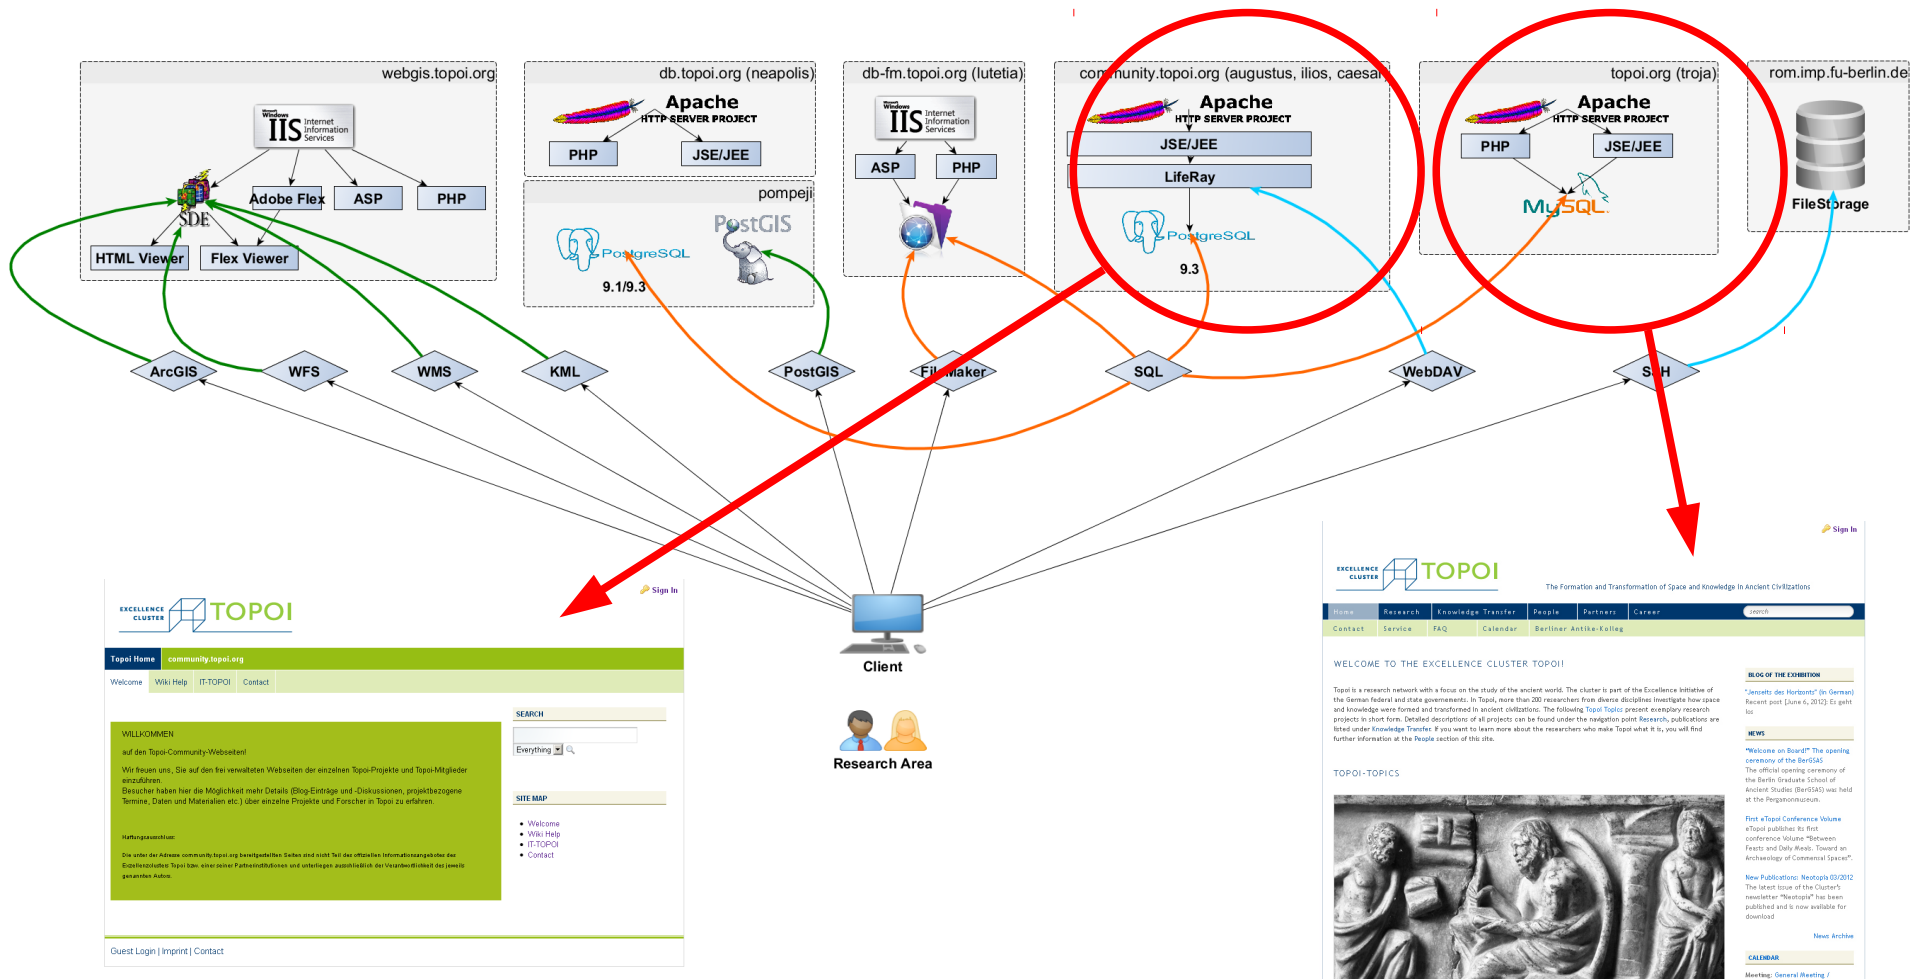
webgis.topoi.org

Windows IIS Internet Information Services

SDE

Adobe Flex ASP PHP

HTML Viewer Flex Viewer

db.topoi.org (neapolis)

Apache HTTP SERVER PROJECT

PHP JSE/JEE

pompeji

PostgreSQL PostGIS

9.1/9.3

db-fm.topoi.org (lutetia)

Windows IIS Internet Information Services

ASP PHP

community.topoi.org (augustus, ilios, caesar)

Apache HTTP SERVER PROJECT

JSE/JEE

LifeRay

PostgreSQL

9.3

topoi.org (troja)

Apache HTTP SERVER PROJECT

PHP JSE/JEE

MySQL

rom.imp.fu-berlin.de

FileStorage

ArcGIS WFS WMS KML PostGIS FileMaker SQL WebDAV SSH

Client

Research Area

Sign In

EXCELLENCE CLUSTER TOPOI

Topoi Home community.topoi.org

Welcome Wiki Help IT-TOPOI Contact

WILLKOMMEN

auf den Topoi-Community-Webseiten!

Wir freuen uns, Sie auf den frei verwalteten Webseiten der einzelnen Topoi-Projekte und Topoi-Mitglieder einzuführen.
Besucher haben hier die Möglichkeit mehr Details (Blog-Einträge und -Diskussionen, projektbezogene Termine, Daten und Materialien etc.) über einzelne Projekte und Forscher in Topoi zu erfahren.

Haftungsausschluss:

Die unter der Adresse community.topoi.org bereitgestellten Seiten sind nicht Teil des offiziellen Informationsangebotes der Exzellenzclusters Topoi bzw. einer seiner Partnerinstitutionen und unterliegen ausschließlich der Verantwortlichkeit des jeweils genannten Autors.

SEARCH

Everything

SITE MAP

Welcome
Wiki Help
IT-TOPOI
Contact

Guest Login | Imprint | Contact

Sign In

EXCELLENCE CLUSTER TOPOI

The Formation and Transformation of Space and Knowledge in Ancient Civilizations

Home Research Knowledge Transfer People Partners Career

search

Contact Service FAQ Calendar Berliner Antike-Kolleg

WELCOME TO THE EXCELLENCE CLUSTER TOPOI!

Topoi is a research network with a focus on the study of the ancient world. The cluster is part of the Excellence Initiative of the German federal and state governments. In Topoi, more than 200 researchers from diverse disciplines investigate how space and knowledge were formed and transformed in ancient civilizations. The following Topoi Topics present exemplary research projects in short form. Detailed descriptions of all projects can be found under the navigation point Research, publications are listed under Knowledge Transfer. If you want to learn more about the researchers who make Topoi what it is, you will find further information at the People section of this site.

TOPOI-TOPICS

BLOG OF THE EXHIBITION

"Jenseits des Horizonts" (in German)
Recent post [June 6, 2012]: Es geht los

NEWS

"Welcome on Board!" The opening ceremony of the BerGSAS
The official opening ceremony of the Berlin Graduate School of Ancient Studies (BerGSAS) was held at the Pergamonmuseum.

First eTopoi Conference Volume
eTopoi publishes its first conference Volume "Between Feasts and Daily Meals. Toward an Archaeology of Commensal Spaces".

New Publication: Neotopia 03/2012
The latest issue of the Cluster's newsletter "Neotopia" has been published and is now available for download

News Archive

CALENDAR

Meeting: General Meeting /